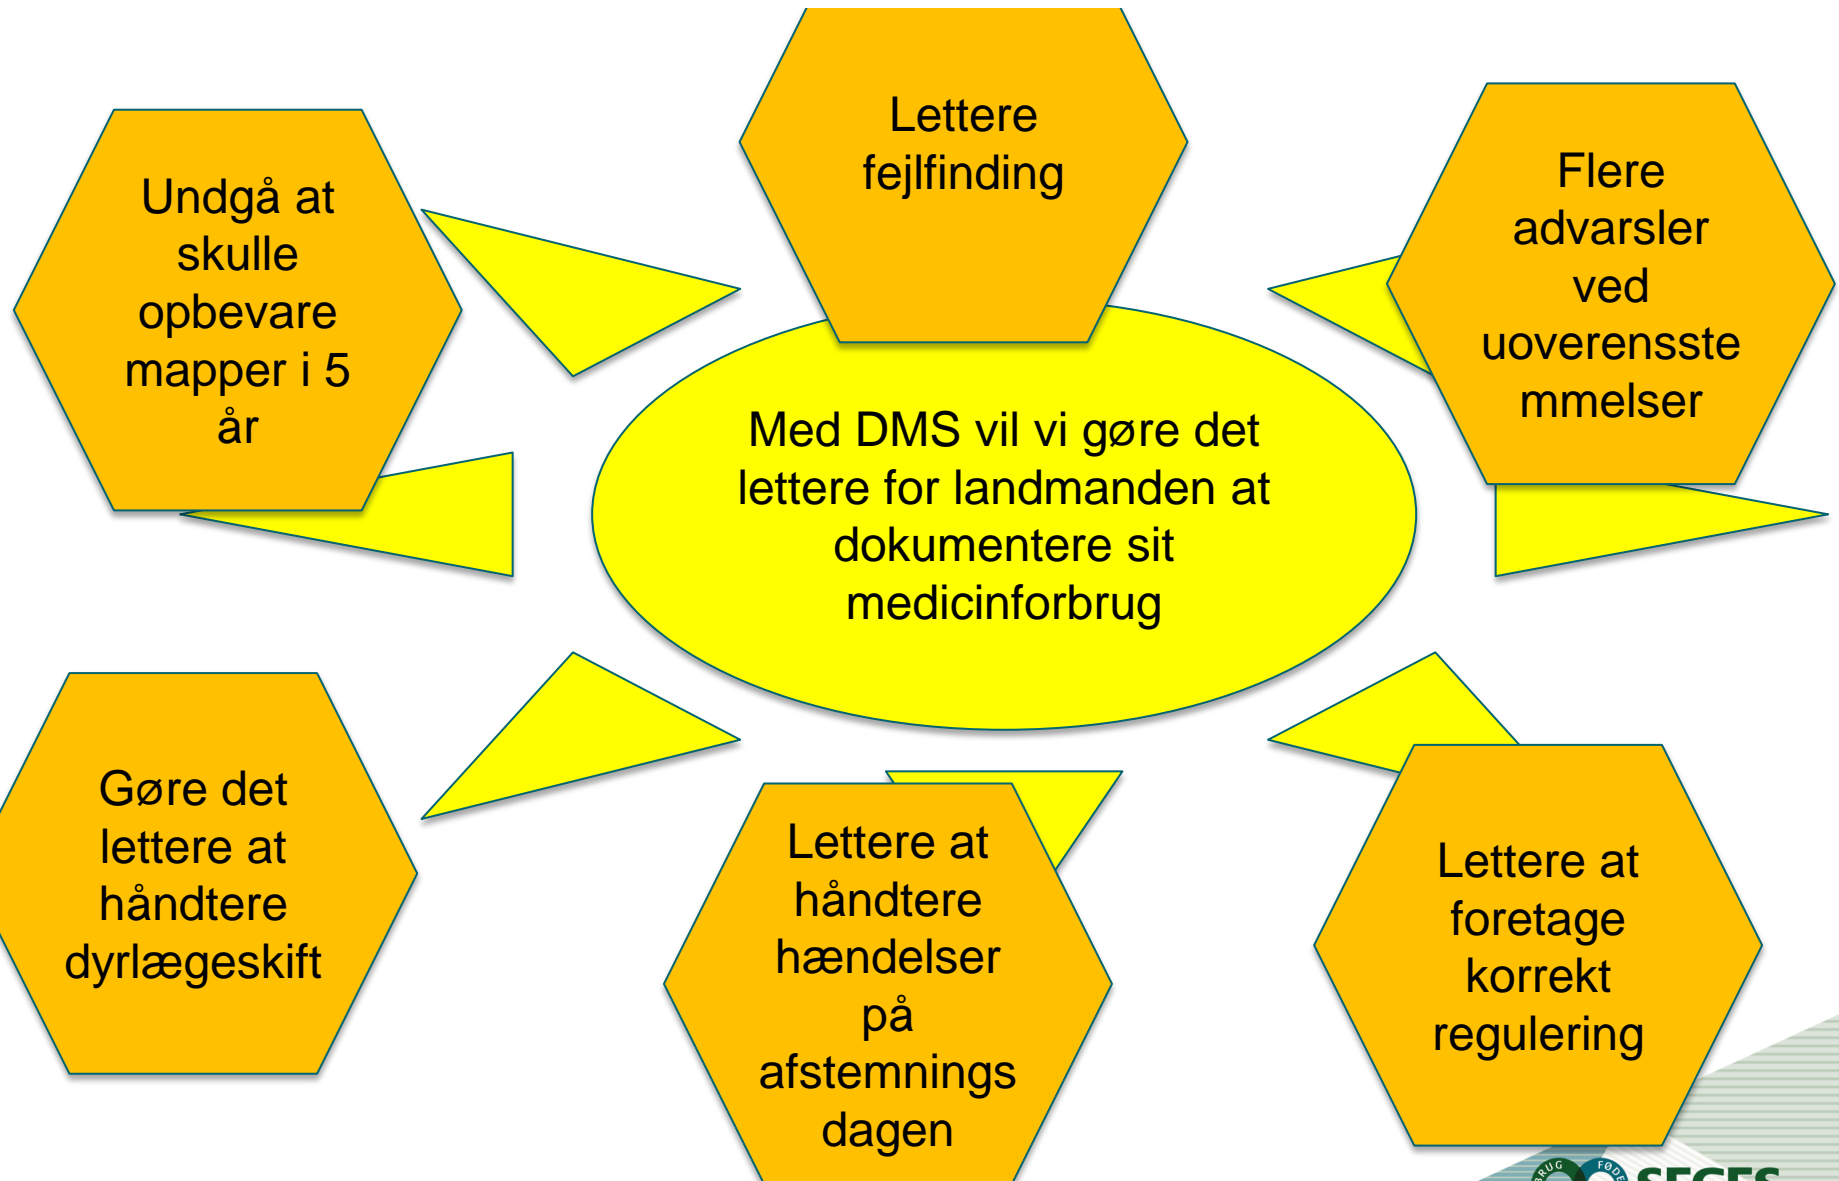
Lettere fejlfinding

Undgå at skulle opbevare mapper i 5 år

Flere advarsler ved uoverensstemmelser

Med DMS vil vi gøre det lettere for landmanden at dokumentere sit medicinforbrug

Gøre det lettere at håndtere dyrlægeskift

Lettere at håndtere hændelser på afstemningsdagen

Lettere at foretage korrekt regulering

SEGES